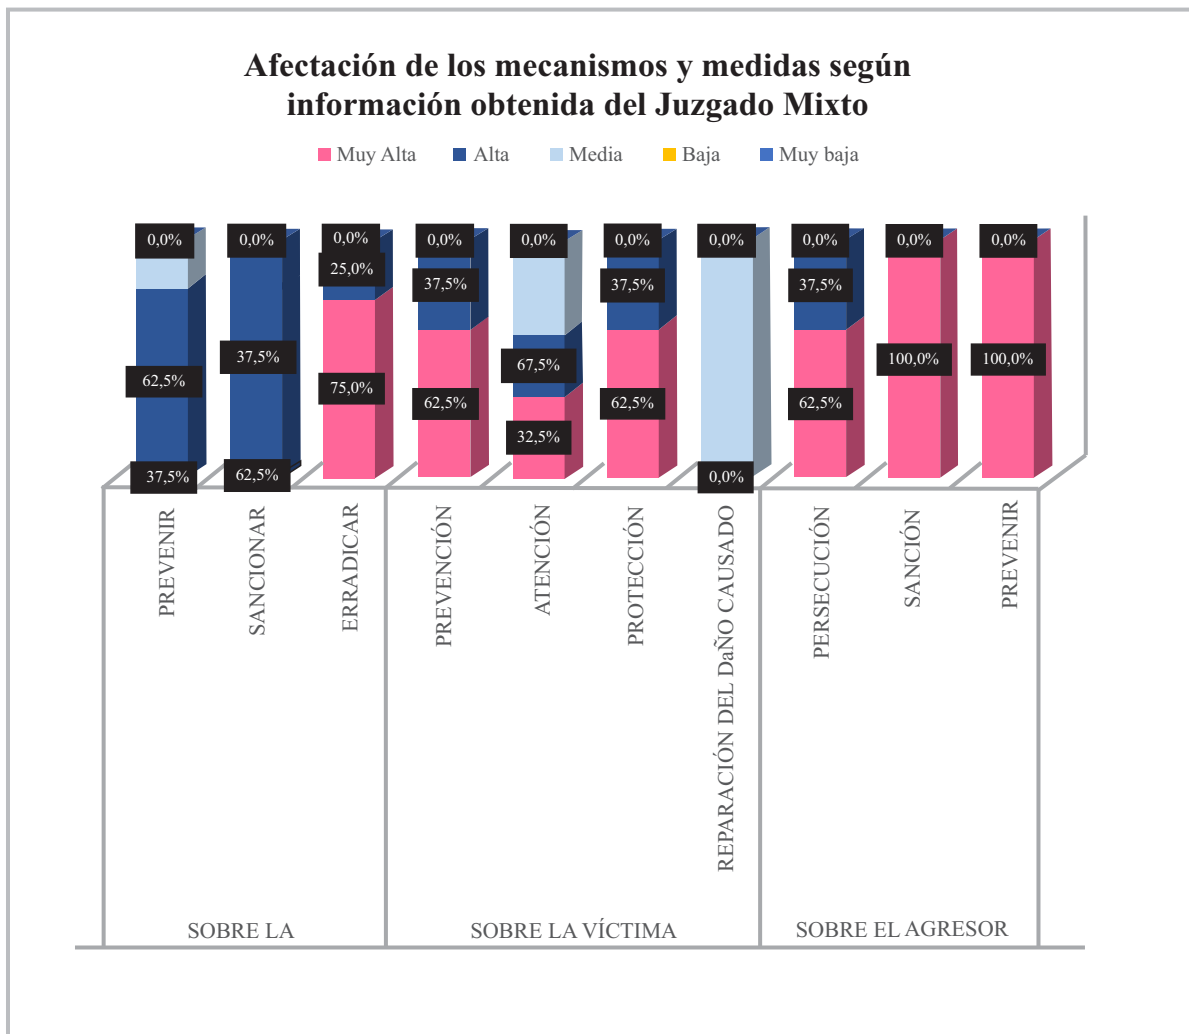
Afectación de los mecanismos y medidas según información obtenida del Juzgado Mixto

Muy Alta Alta Media Baja Muy baja

0,0%
62,5%
37,5%
PREVENIR

0,0%
37,5%
62,5%
SANCIONAR

0,0%
25,0%
75,0%
ERRADICAR

SOBRE LA

0,0%
37,5%
62,5%
PREVENCIÓN

0,0%
67,5%
32,5%
ATENCIÓN

0,0%
37,5%
62,5%
PROTECCIÓN

0,0%
0,0%
REPARACIÓN DEL DaÑO CAUSADO

SOBRE LA VÍCTIMA

0,0%
37,5%
62,5%
PERSECUCIÓN

0,0%
100,0%
SANCIÓN

0,0%
100,0%
PREVENIR

SOBRE EL AGRESOR